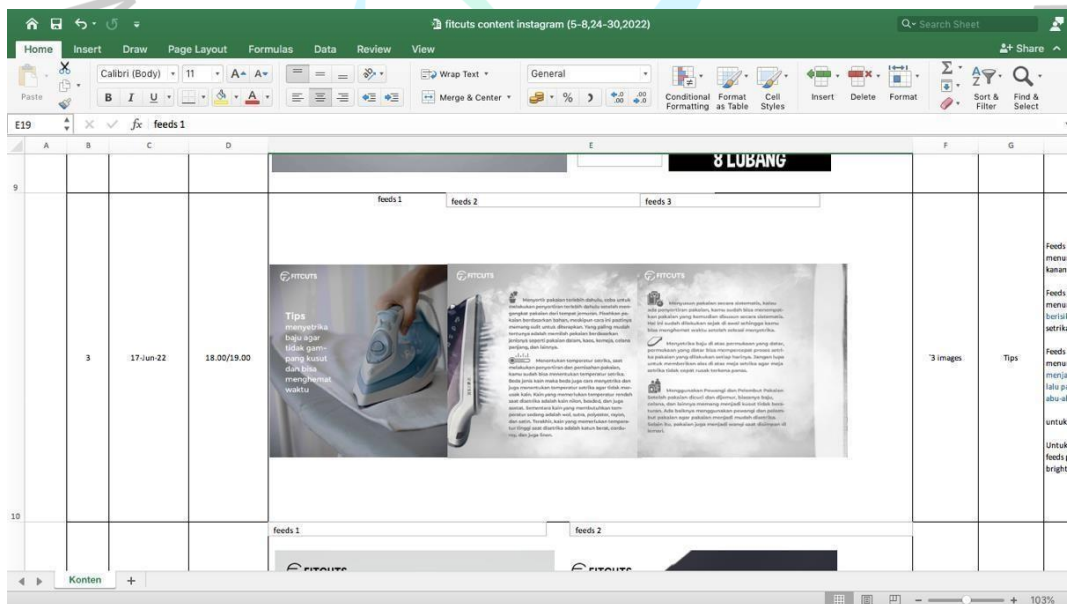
fitcuts content instagram (5-8,24-30,2022)

Search Sheet

Home Insert Draw Page Layout Formulas Data Review View

Share

Paste

Calibri (Body) 11

Wrap Text

General

Merge & Center

% ,

Conditional Formatting Format as Table Cell Styles

Insert Delete Format

Sort & Filter Find & Select

E19 fx feeds 1

A B C D E F G

9

8 LUBANG

feeds 1 feeds 2 feeds 3

FITCUTS

Tips menyetrika baju agar tidak gampang kusut dan bisa menghemat waktu

FITCUTS

FITCUTS

3 17-Jun-22 18.00/19.00 3 images Tips

Feeds menu kanan

Feeds menu berisi setrik

Feeds menu menja lalu p abu-a

untuk

Untuk feeds bright

10

feeds 1 feeds 2

FITCUTS FITCUTS

Konten +

103%